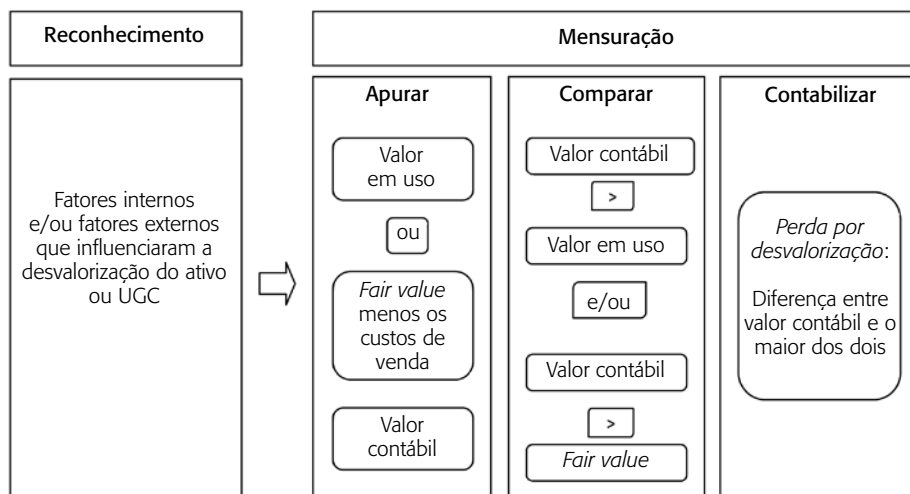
Reconhecimento

Mensuração

Fatores internos e/ou fatores externos que influenciaram a desvalorização do ativo ou UGC

Apurar

Valor em uso

ou

*Fair value* menos os custos de venda

Valor contábil

Comparar

Valor contábil

>

Valor em uso

e/ou

Valor contábil

>

*Fair value*

Contabilizar

*Perda por desvalorização*:

Diferença entre valor contábil e o maior dos dois